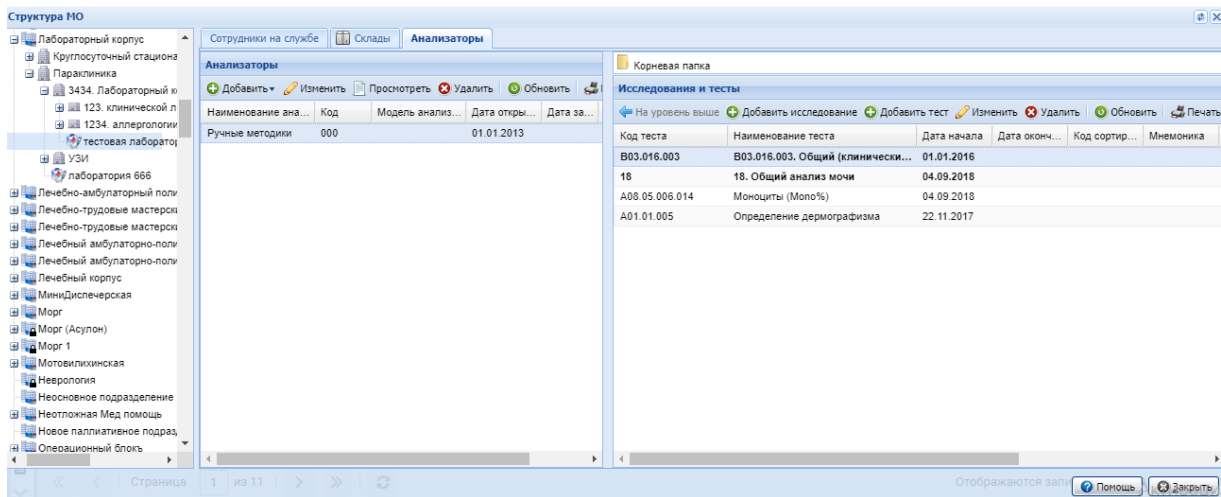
Структура МО

Лабораторный корпус
Круглосуточный стациона
Параклиника
3434. Лабораторный к
123. клинической л
1234. аллергологии
тестовая лаборатор
УЗИ
лаборатория 666
Лечебно-амбулаторный поли
Лечебно-трудовые мастерск
Лечебно-трудовые мастерск
Лечебный амбулаторно-поли
Лечебный амбулаторно-поли
Лечебный корпус
МиниДиспечерская
Морг
Морг (Асулон)
Морг 1
Мотовилихинская
Неврология
Неосновное подразделение
Неотложная Мед помощь
Новое паллиативное подраз
Операционный блок

Сотрудники на службе | Склады | Анализаторы

Анализаторы
Добавить | Изменить | Просмотреть | Удалить | Обновить

| Наименование ана... | Код | Модель анализ... | Дата откры... | Дата за... |
|---|---|---|---|---|
| Ручные методики | 000 | | 01.01.2013 | |

Корневая папка

Исследования и тесты
На уровень выше | Добавить исследование | Добавить тест | Изменить | Удалить | Обновить | Печать

| Код теста | Наименование теста | Дата начала | Дата оконч... | Код сортир... | Мнемоника |
|---|---|---|---|---|---|
| B03.016.003 | B03.016.003. Общий (клинически... | 01.01.2016 | | | |
| 18 | 18. Общий анализ мочи | 04.09.2018 | | | |
| A08.05.006.014 | Моноциты (Mono%) | 04.09.2018 | | | |
| A01.01.005 | Определение дермографизма | 22.11.2017 | | | |

Страница 1 из 11
Отображаются запи
Помощь | Закрыть